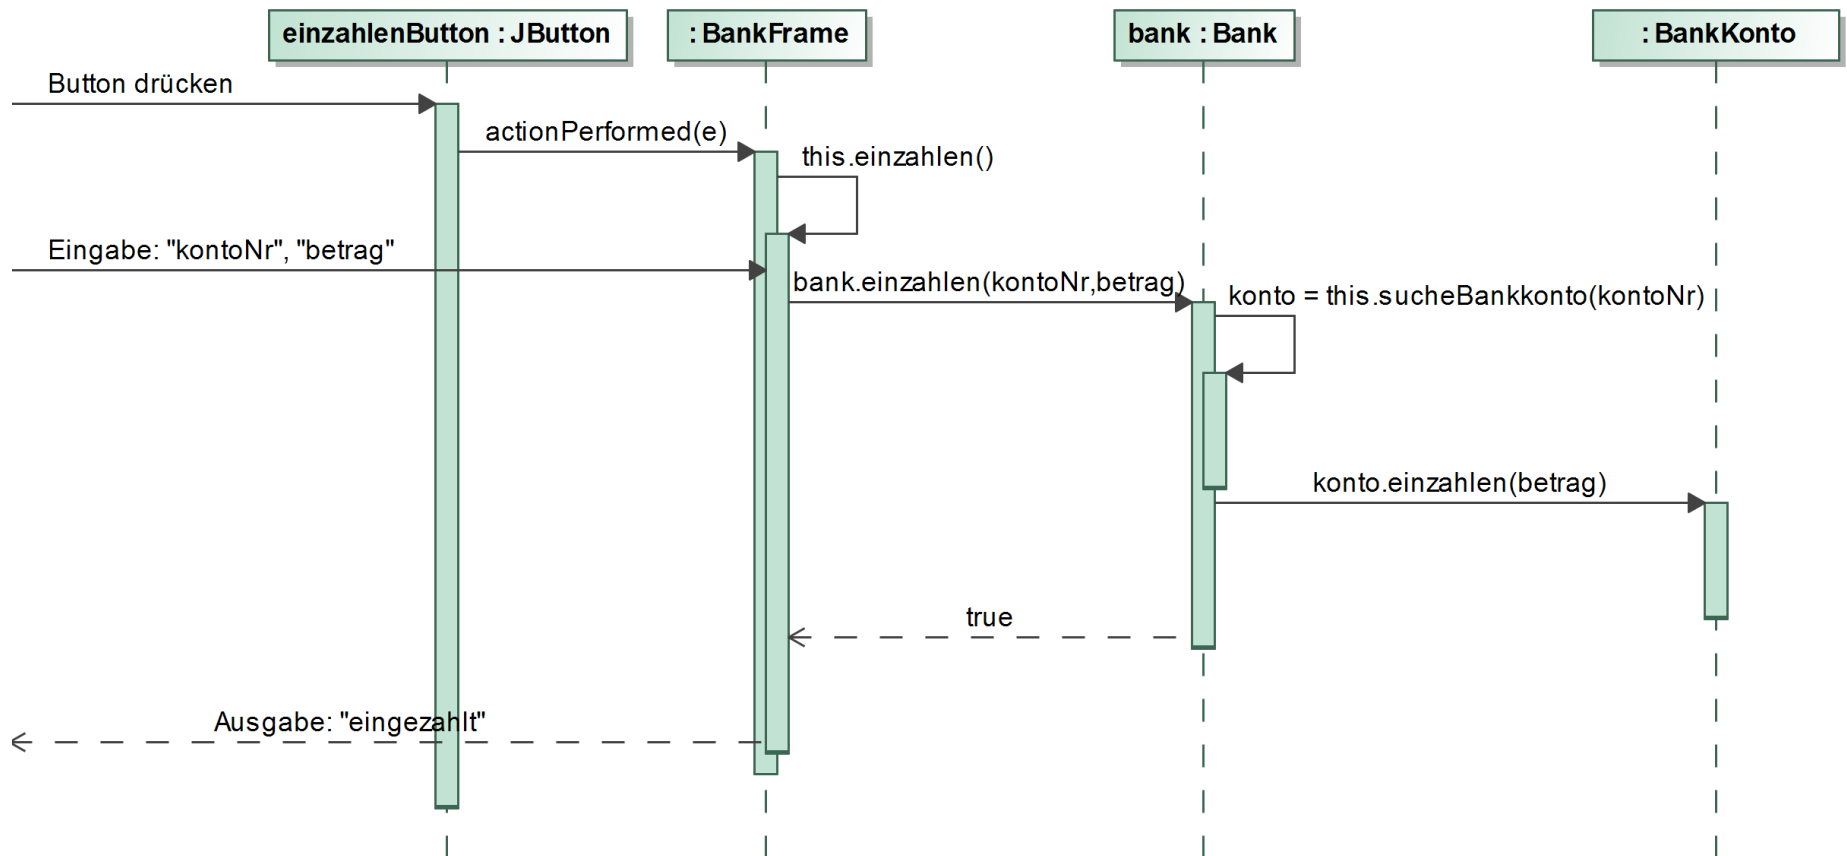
einzahlenButton : JButton

: BankFrame

bank : Bank

: BankKonto

Button drücken

actionPerformed(e)

this.einzahlen()

Eingabe: "kontoNr", "betrag"

bank.einzahlen(kontoNr,betrag)

konto = this.sucheBankkonto(kontoNr)

konto.einzahlen(betrag)

true

Ausgabe: "eingezahlt"